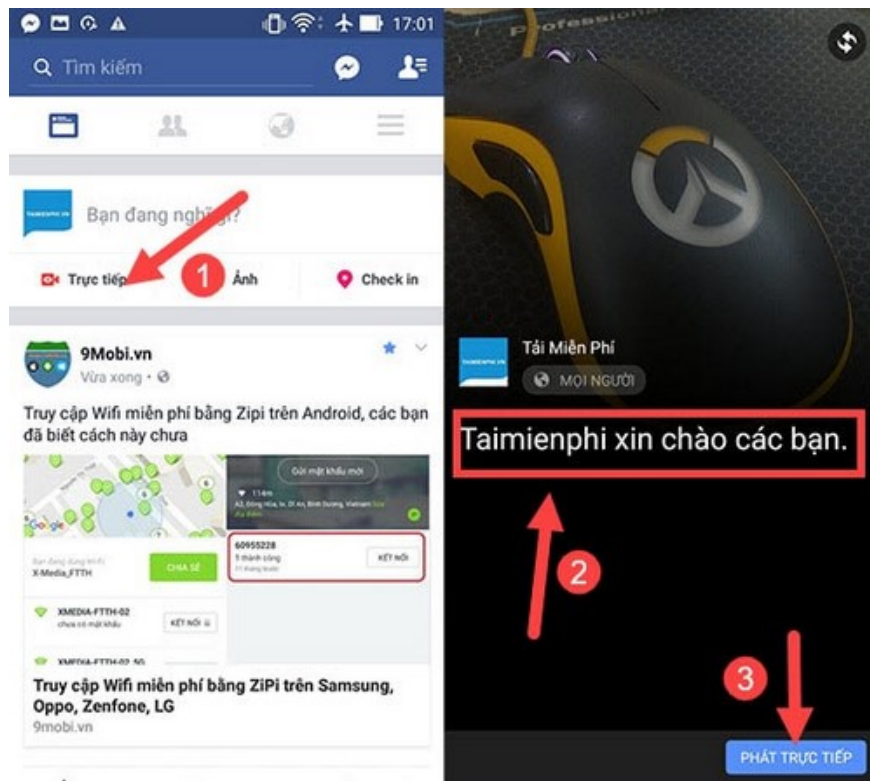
17:01

Tìm kiếm

Bạn đang nghĩ gì?

Trực tiếp 1 Ảnh Check in

9Mobi.vn
Vừa xong ·

Truy cập Wifi miễn phí bằng Zipi trên Android, các bạn đã biết cách này chưa

Gửi mật khẩu mới

114m

Bạn đang dùng Wifi
X-Media_FTTH

CHIA SẺ

60955228
1 thành công

KẾT NỐI

XMEDIA-FTTH-02
chưa có mật khẩu

KẾT NỐI

XMEDIA-FTTH-02_5G

Truy cập Wifi miễn phí bằng ZiPi trên Samsung, Oppo, Zenfone, LG
9mobi.vn

Tải Miễn Phí
MỌI NGƯỜI

Taimienphi xin chào các bạn.

2

3

PHÁT TRỰC TIẾP